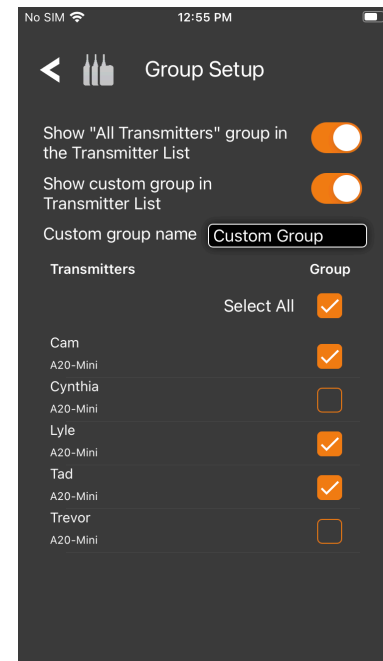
No SIM
12:55 PM

Group Setup

Show "All Transmitters" group in the Transmitter List

Show custom group in Transmitter List

Custom group name Custom Group

| Transmitters | Group |
|---|---|
| Select All | |
| Cam A20-Mini | |
| Cynthia A20-Mini | |
| Lyle A20-Mini | |
| Tad A20-Mini | |
| Trevor A20-Mini | |